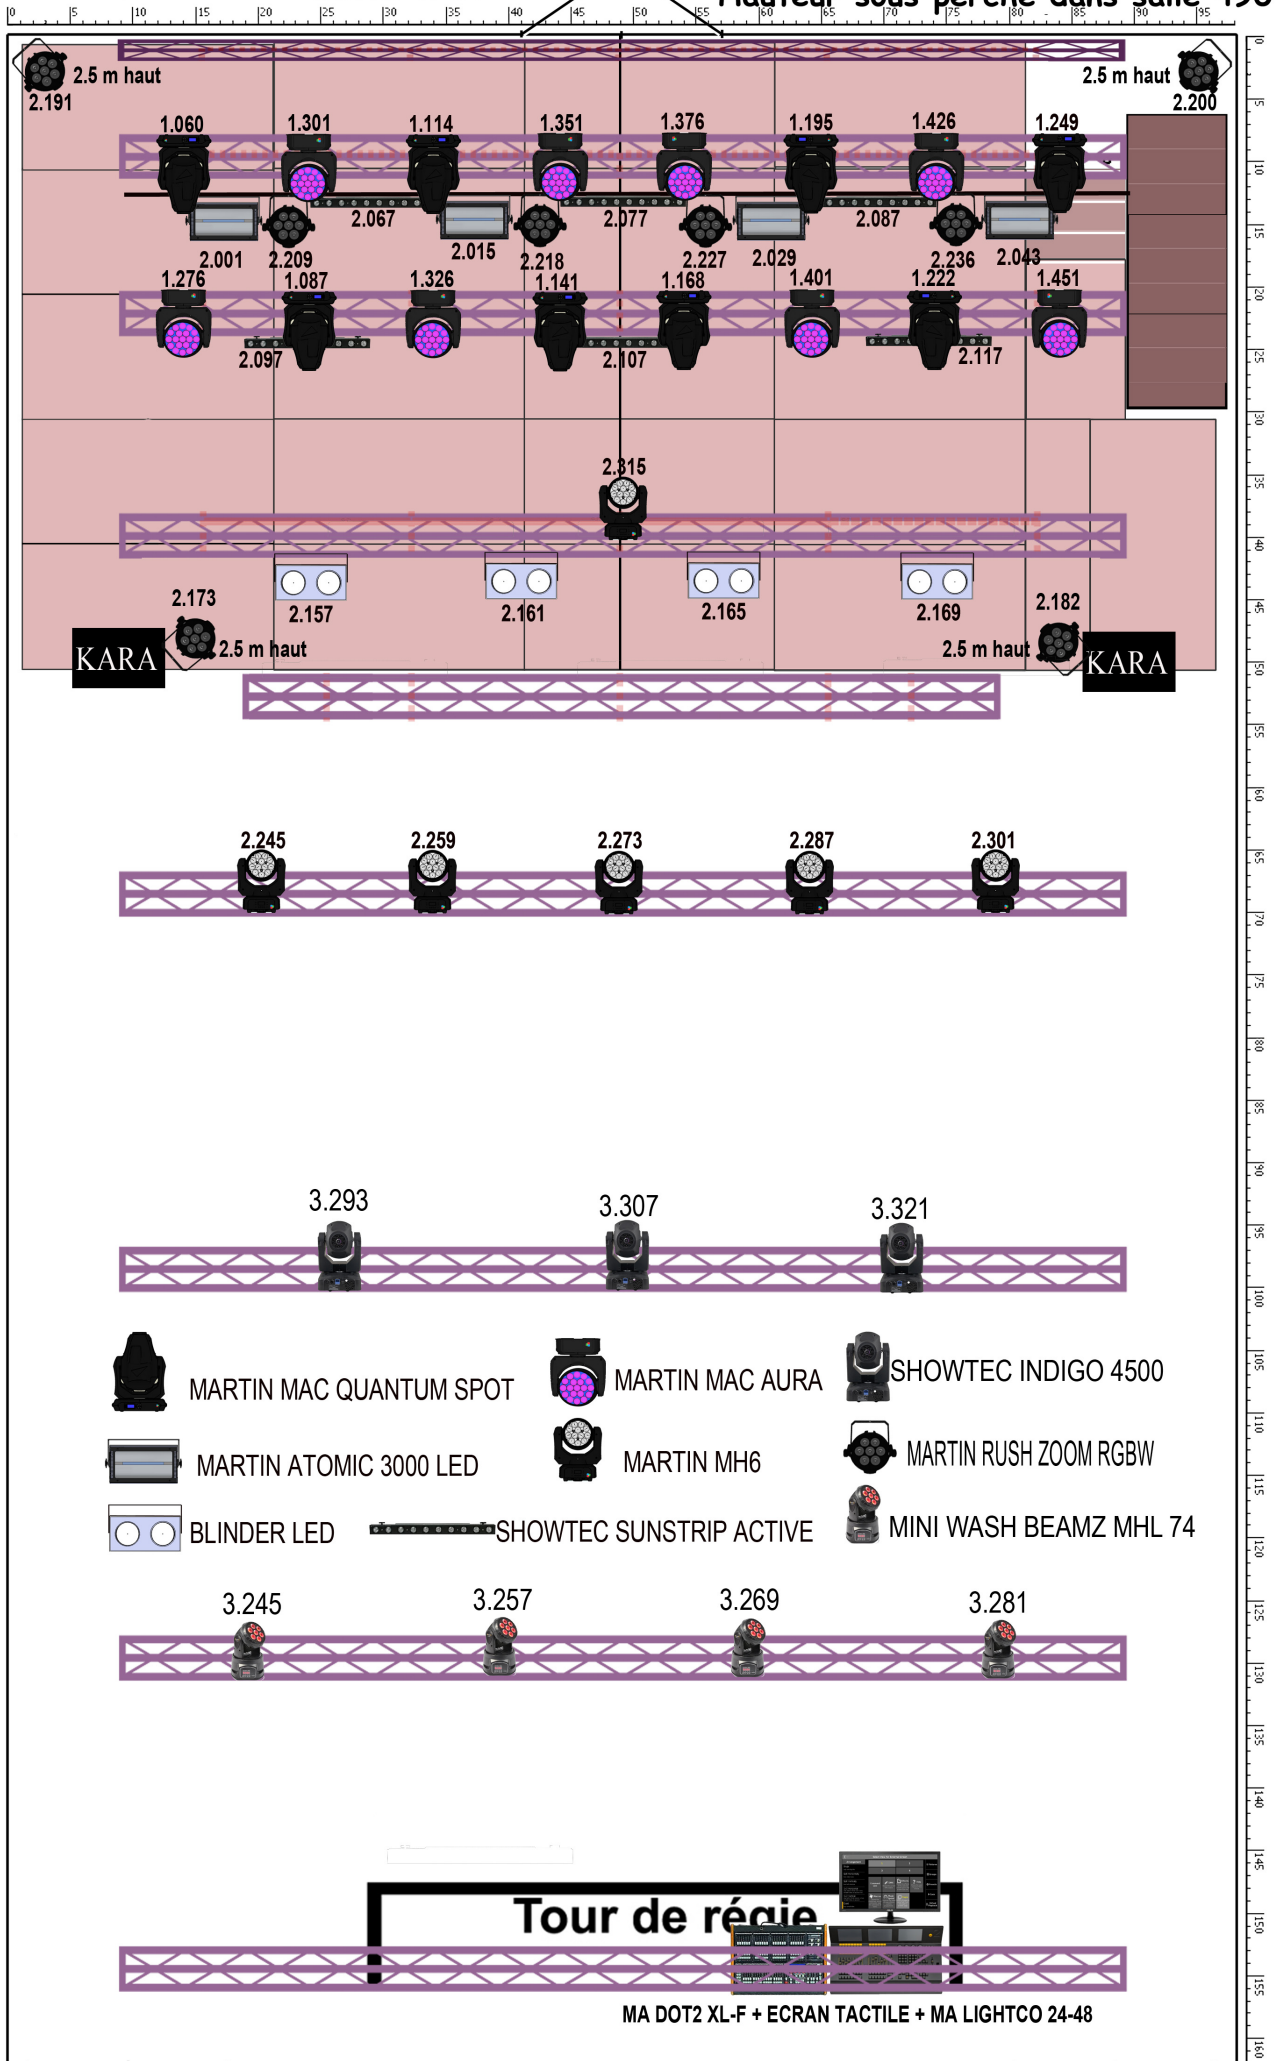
0 5 10 15 20 25 30 35 40 45 50 55 60 65 70 75 80 85 90 95

Hauteur sous perche dans salle 190

2.5 m haut
2.191

2.5 m haut
2.200

1.060 1.301 1.114 1.351 1.376 1.195 1.426 1.249

2.067 2.077 2.087

2.001 2.209 2.015 2.218 2.227 2.029 2.236 2.043

1.276 1.087 1.326 1.141 1.168 1.401 1.222 1.451

2.097 2.107 2.117

2.315

2.173 2.157 2.161 2.165 2.169 2.182

KARA
2.5 m haut
2.5 m haut
KARA

2.245 2.259 2.273 2.287 2.301

3.293 3.307 3.321

MARTIN MAC QUANTUM SPOT
MARTIN MAC AURA
SHOWTEC INDIGO 4500
MARTIN ATOMIC 3000 LED
MARTIN MH6
MARTIN RUSH ZOOM RGBW
BLINDER LED
SHOWTEC SUNSTRIP ACTIVE
MINI WASH BEAMZ MHL 74

3.245 3.257 3.269 3.281

Tour de régie

MA DOT2 XL-F + ECRAN TACTILE + MA LIGHTCO 24-48

0 5 10 15 20 25 30 35 40 45 50 55 60 65 70 75 80 85 90 95 100 105 110 115 120 125 130 135 140 145 150 155 160